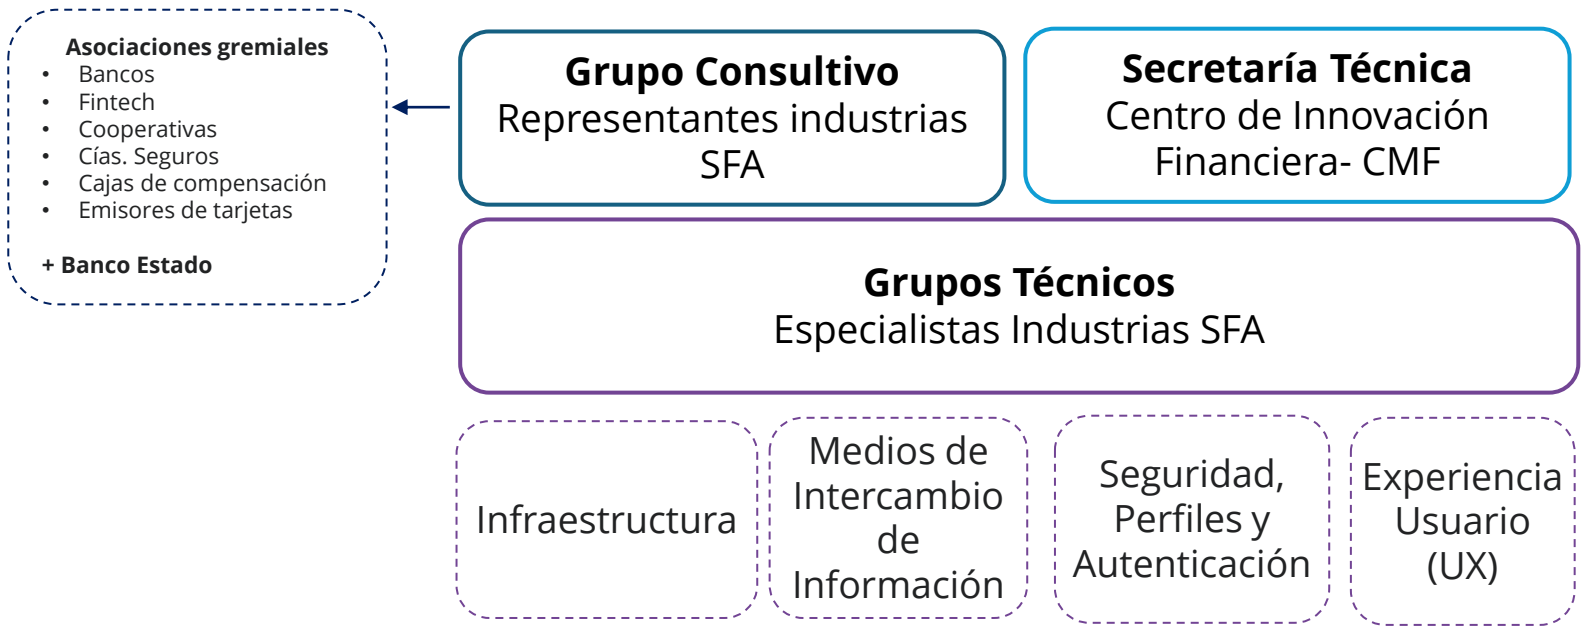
Asociaciones gremiales
- Bancos
- Fintech
- Cooperativas
- Cías. Seguros
- Cajas de compensación
- Emisores de tarjetas

+ Banco Estado

Grupo Consultivo
Representantes industrias SFA

Secretaría Técnica
Centro de Innovación Financiera- CMF

Grupos Técnicos
Especialistas Industrias SFA

Infraestructura

Medios de Intercambio de Información

Seguridad, Perfiles y Autenticación

Experiencia Usuario (UX)